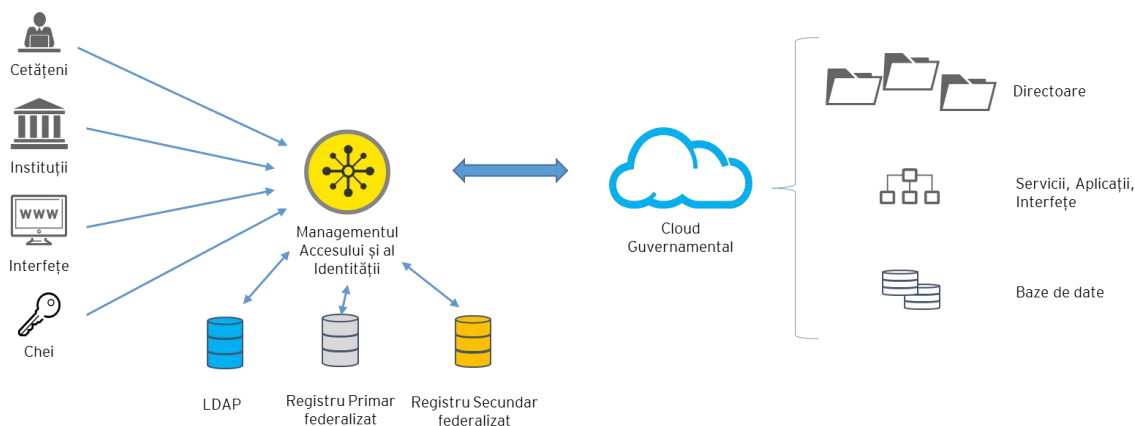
Cetățeni

Instituții

WWW

Interfețe

Chei

Managementul Accesului și al Identității

LDAP

Registru Primar federalizat

Registru Secundar federalizat

Cloud Guvernamental

Directoare

Servicii, Aplicații, Interfețe

Baze de date